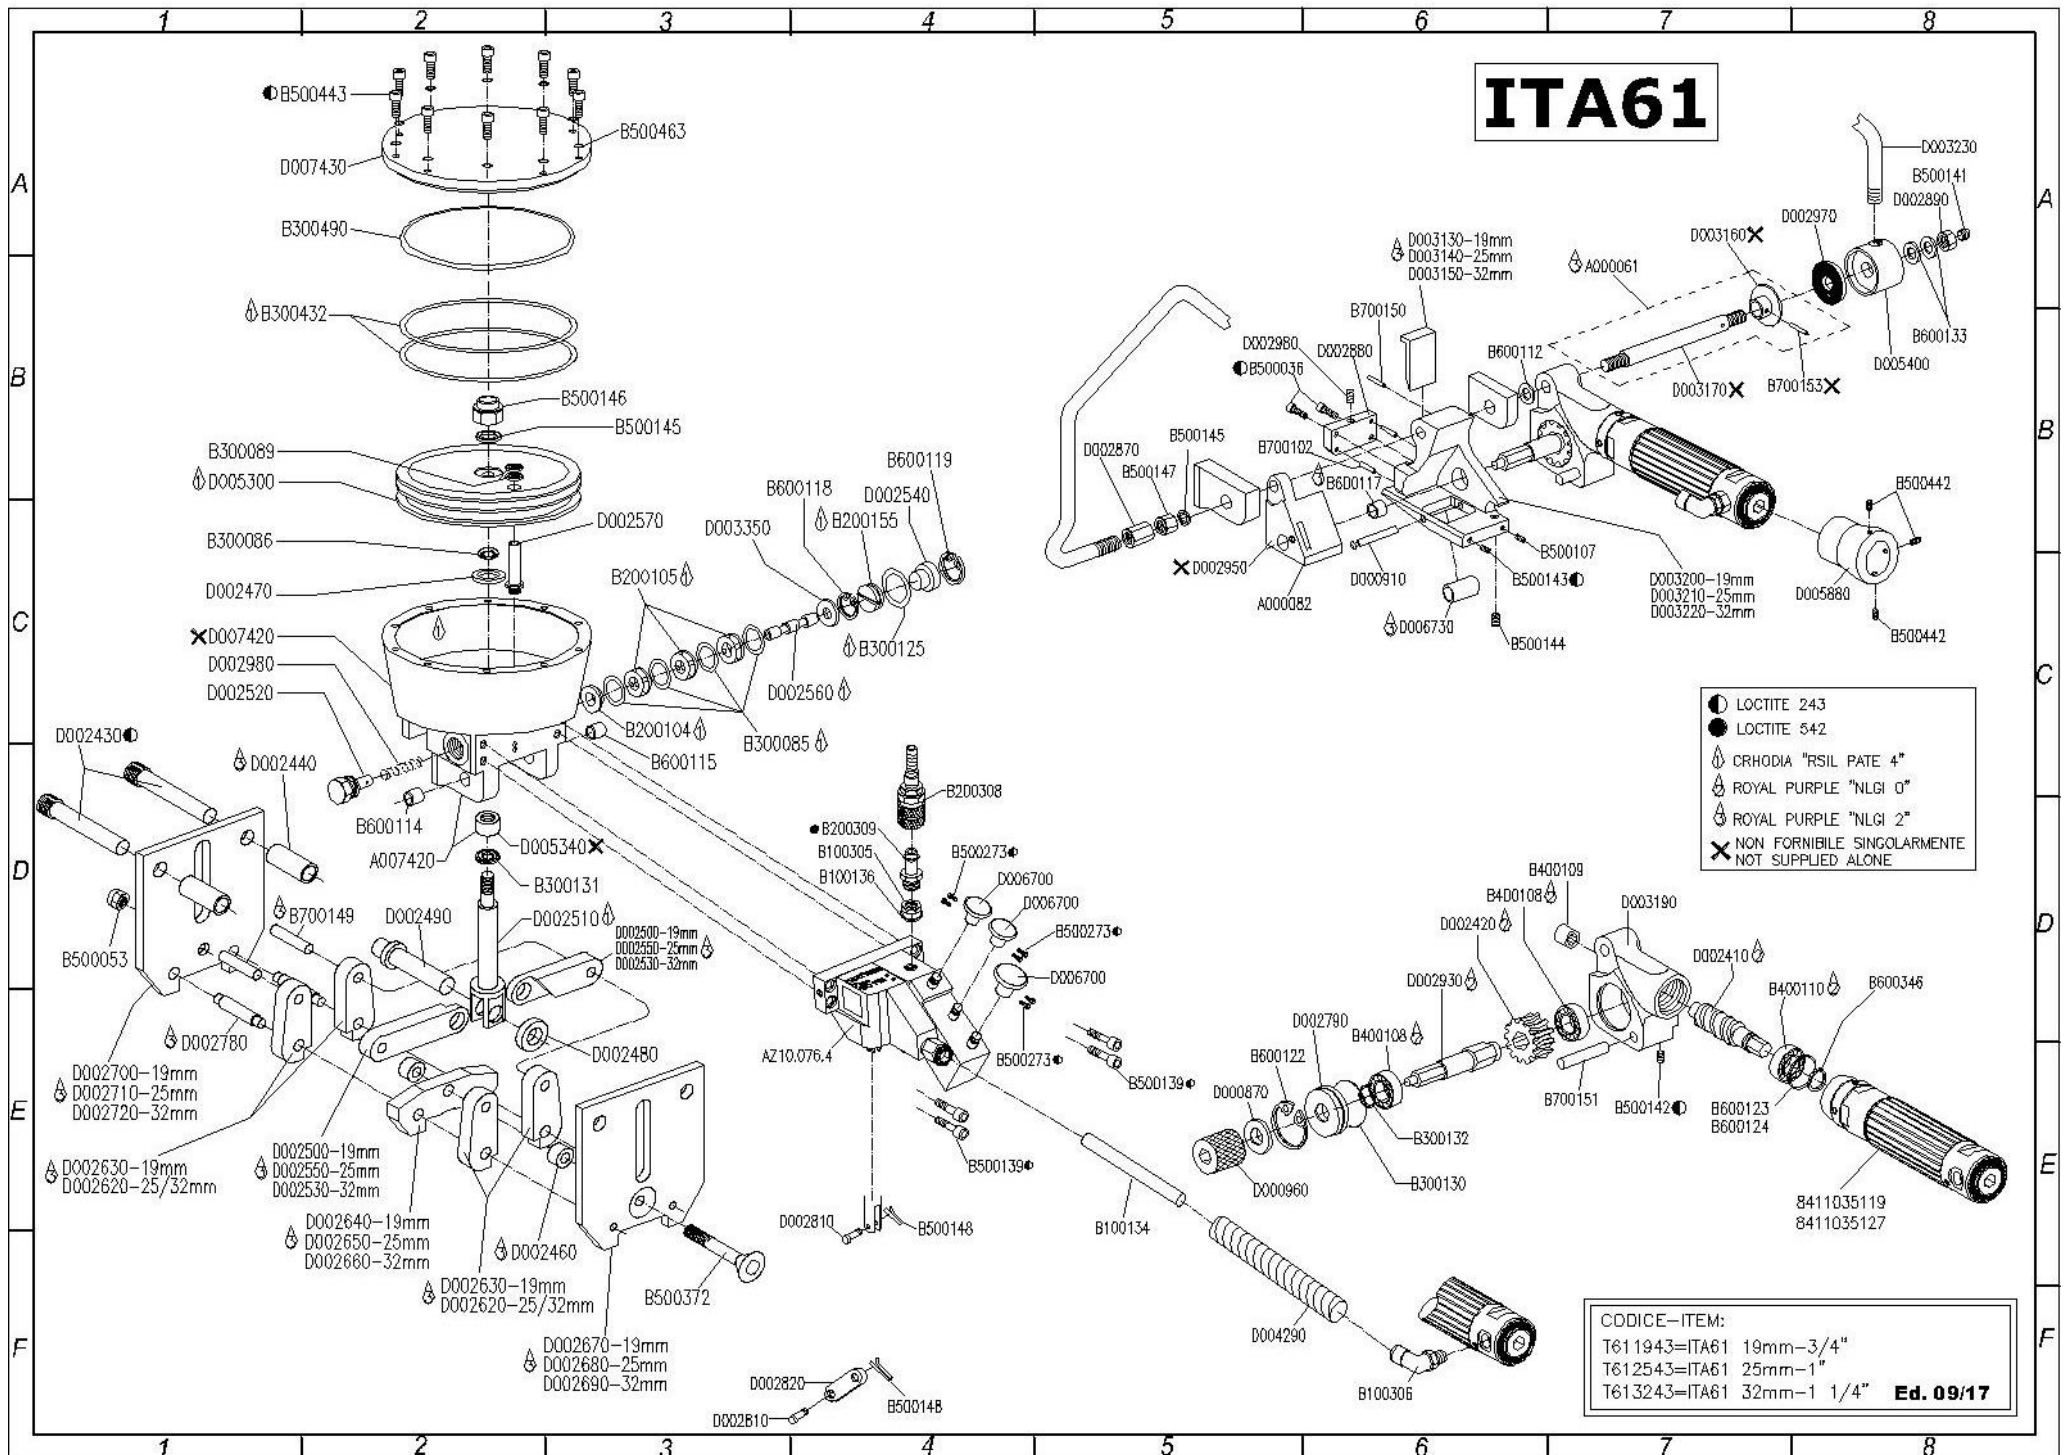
1 2 3 4 5 6 7 8

A B C D E F

ITA61

B500443
D007430
B500463
B300490
B300432
B500146
B500145
B300089
D005300
B300086
D002570
D002470
D007420
D002980
D002520
D002430
D002440
B600114
A007420
D005340
B300131
B700149
D002490
D002510
D002500-19mm
D002550-25mm
D002530-32mm
B500053
D002780
D002480
D002700-19mm
D002710-25mm
D002720-32mm
D002630-19mm
D002620-25/32mm
D002500-19mm
D002550-25mm
D002530-32mm
D002640-19mm
D002650-25mm
D002660-32mm
D002460
D002630-19mm
D002620-25/32mm
B500372
D002670-19mm
D002680-25mm
D002690-32mm
D002820
D002810
B500148
D003350
B600118
B200155
D002540
B600119
B200105
B300125
D002560
B200104
B600115
B300085
B200308
B200309
B100305
B100136
B500273
D006700
D006700
B500273
D006700
AZ10.076.4
B500273
B500139
B500139
D002810
B500148
B100134
D004290
B100306

D003230
B500141
D002890
D002970
D003160
D003130-19mm
D003140-25mm
D003150-32mm
A000061
B700150
B600133
D002980
B500036
D002880
B600112
D003170
B700153
D005400
D002870
B500145
B500147
B700102
B600117
B500442
D002950
A000082
D000910
B500107
B500143
D003200-19mm
D003210-25mm
D003220-32mm
D005880
D006730
B500144
B500442

LOCTITE 243
LOCTITE 542
CRHODIA "RSIL PATE 4"
ROYAL PURPLE "NLGI 0"
ROYAL PURPLE "NLGI 2"
NON FORNIBILE SINGOLARMENTE
NOT SUPPLIED ALONE

B400109
B400108
D003190
D002420
D002410
D002930
B400110
B600346
D002790
B400108
B600122
D000870
B700151
B500142
B600123
B600124
B300132
D000960
B300130
8411035119
8411035127

CODICE-ITEM:
T611943=ITA61 19mm-3/4"
T612543=ITA61 25mm-1"
T613243=ITA61 32mm-1 1/4"
Ed. 09/17